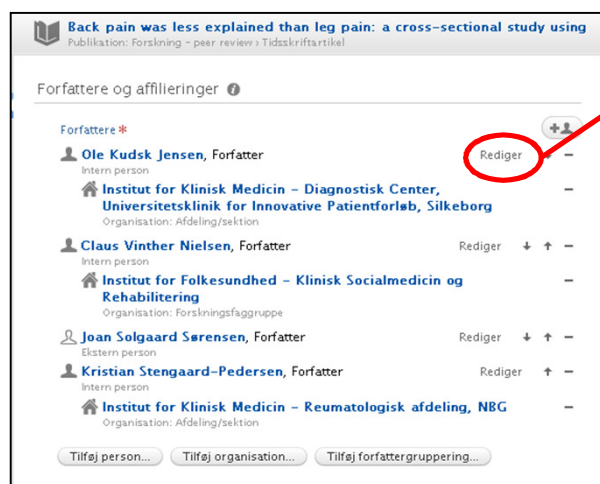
Back pain was less explained than leg pain: a cross-sectional study using
Publikation: Forskning - peer review › Tidsskriftartikel

Forfattere og affilieringer

Forfattere *

Ole Kudsk Jensen, Forfatter
Intern person
Rediger

Institut for Klinisk Medicin - Diagnostisk Center, Universitetsklinik for Innovative Patientforløb, Silkeborg
Organisation: Afdeling/sektion

Claus Vinther Nielsen, Forfatter
Intern person
Rediger

Institut for Folkesundhed - Klinisk Socialmedicin og Rehabilitering
Organisation: Forskningsfaggruppe

Joan Solgaard Sørensen, Forfatter
Ekstern person
Rediger

Kristian Stengaard-Pedersen, Forfatter
Intern person
Rediger

Institut for Klinisk Medicin - Reumatologisk afdeling, NBG
Organisation: Afdeling/sektion

Tilføj person... Tilføj organisation... Tilføj forfattergruppering...